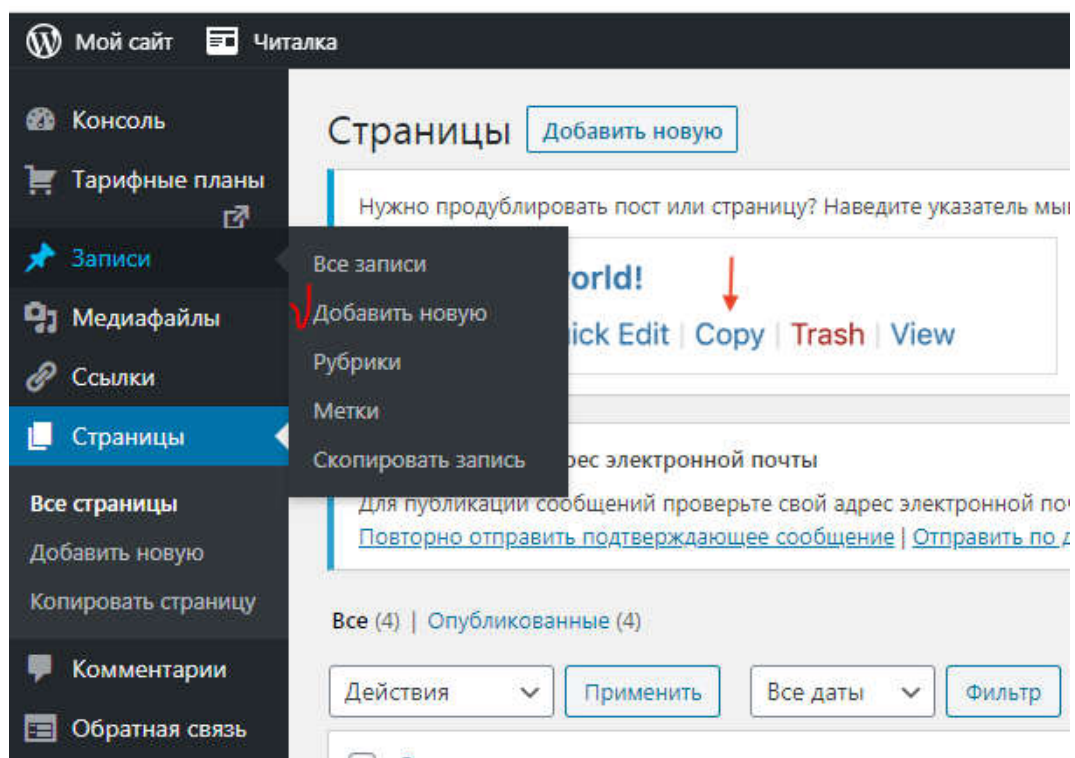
Мой сайт Читалка

Консоль
Тарифные планы
Записи
Медиафайлы
Ссылки
Страницы

Все страницы
Добавить новую
Копировать страницу

Комментарии
Обратная связь

Все записи
Добавить новую
Рубрики
Метки
Скопировать запись

Страницы Добавить новую

Нужно продублировать пост или страницу? Наведите указатель мы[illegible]

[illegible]orld!
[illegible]ick Edit | Copy | Trash | View

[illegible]рес электронной почты
Для публикации сообщений проверьте свой адрес электронной поч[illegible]
Повторно отправить подтверждающее сообщение | Отправить по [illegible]

Все (4) | Опубликованные (4)

Действия Применить Все даты Фильтр